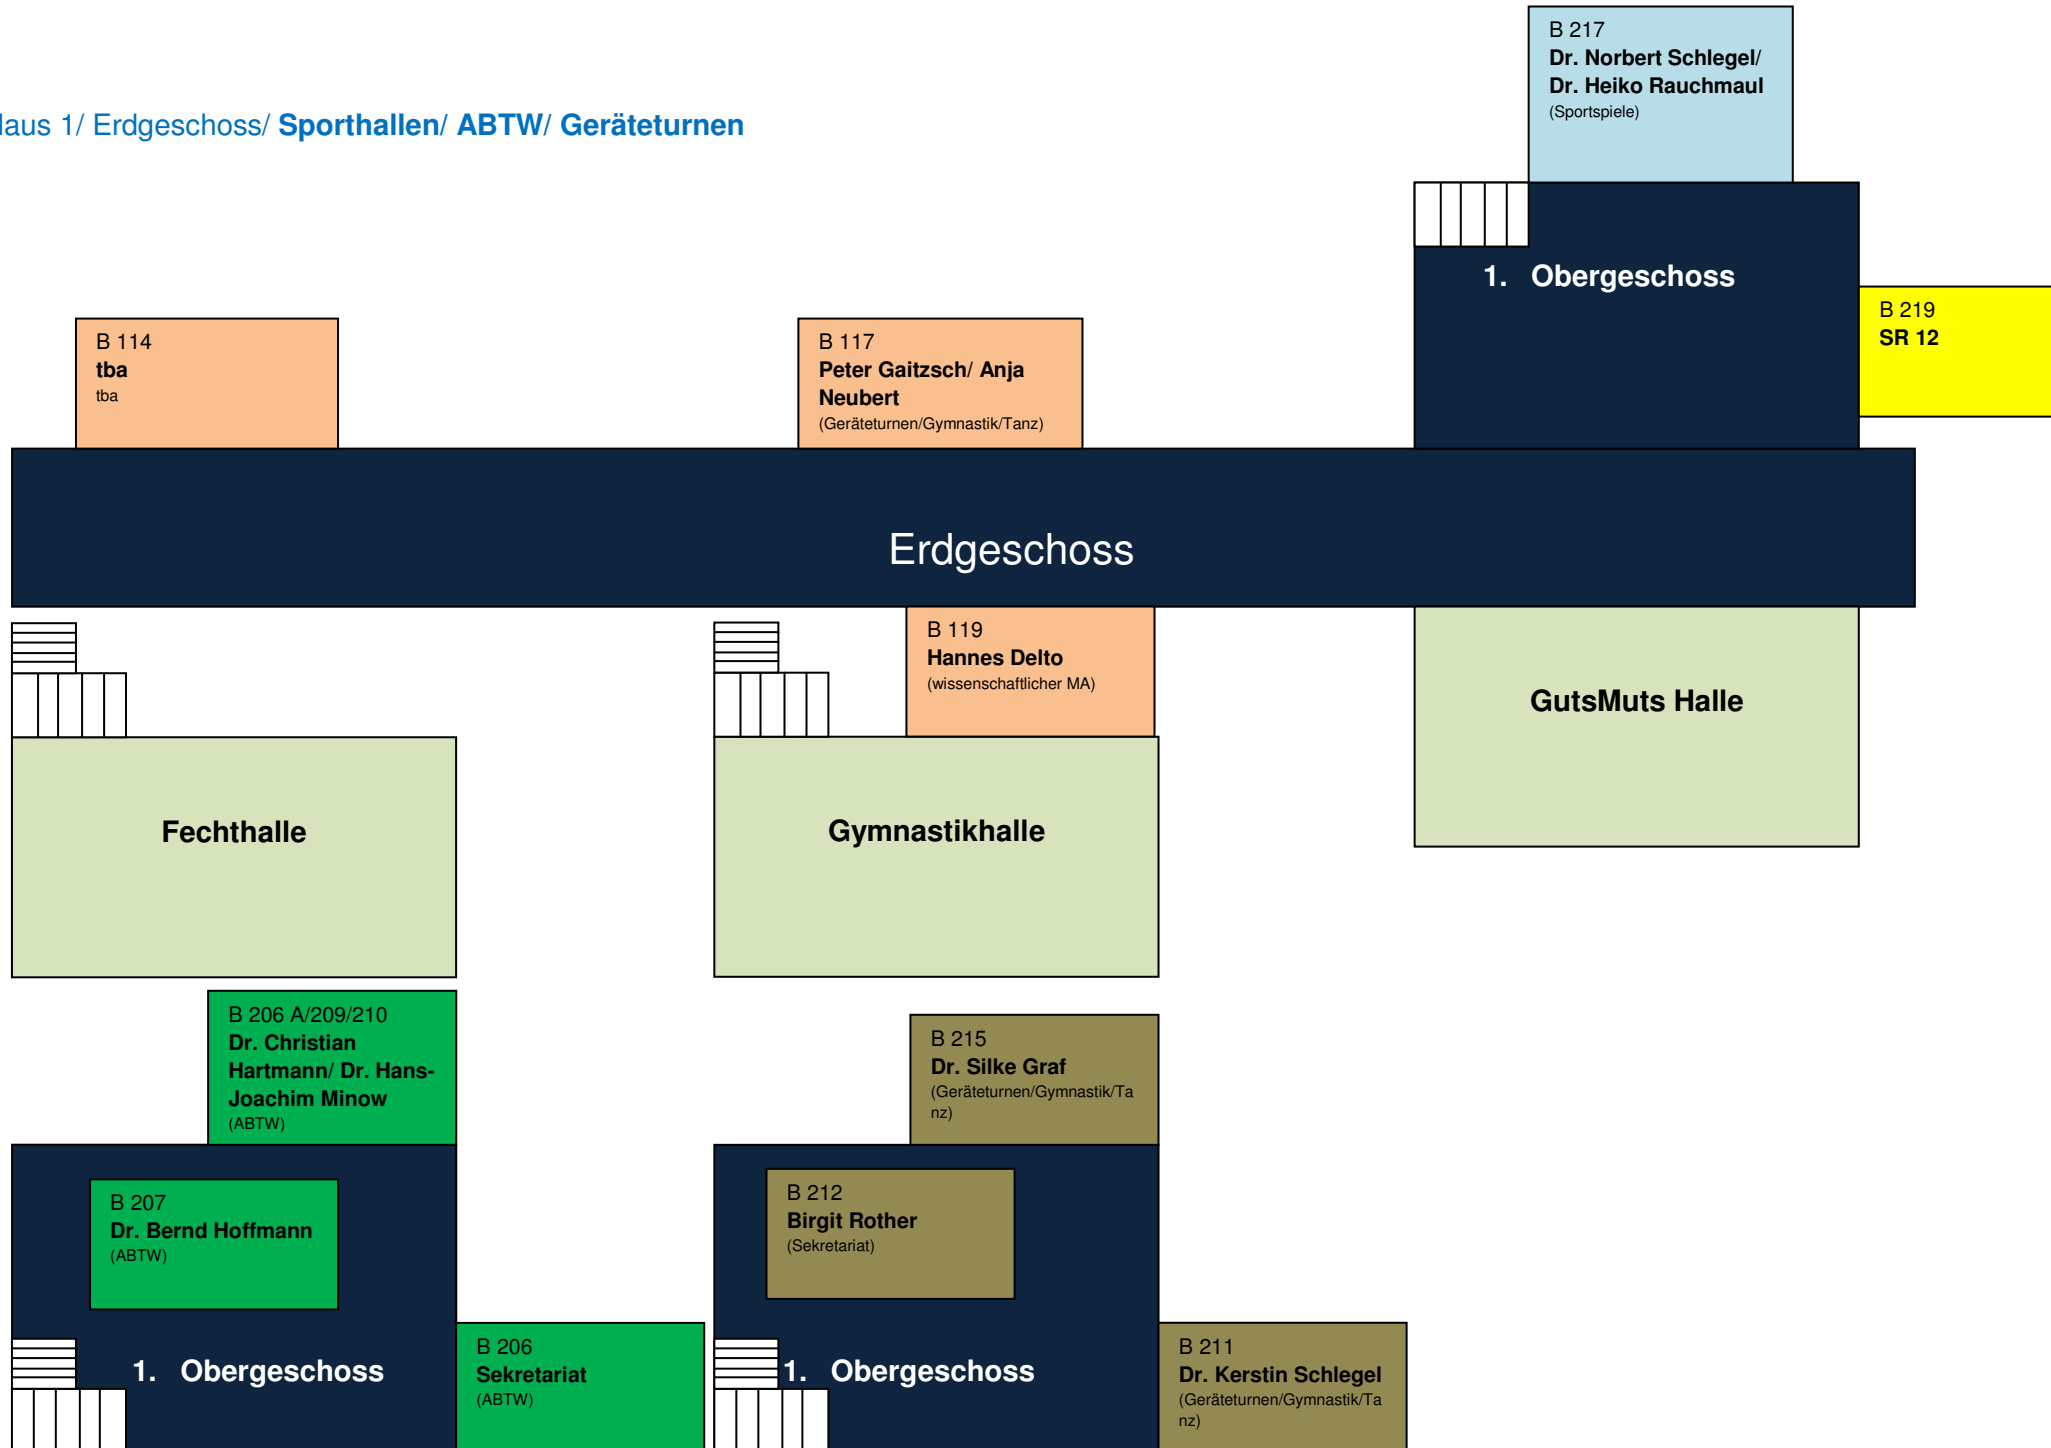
laus 1/ Erdgeschoss/ Sporthallen/ ABTW/ Geräteturnen

B 217
Dr. Norbert Schlegel/ Dr. Heiko Rauchmaul
(Sportspiele)

1. Obergeschoss

B 219
SR 12

B 114
tba
tba

B 117
Peter Gaitzsch/ Anja Neubert
(Geräteturnen/Gymnastik/Tanz)

Erdgeschoss

B 119
Hannes Delto
(wissenschaftlicher MA)

GutsMuts Halle

Fechthalle

Gymnastikhalle

B 206 A/209/210
Dr. Christian Hartmann/ Dr. Hans-Joachim Minow
(ABTW)

B 215
Dr. Silke Graf
(Geräteturnen/Gymnastik/Tanz)

B 207
Dr. Bernd Hoffmann
(ABTW)

B 212
Birgit Rother
(Sekretariat)

1. Obergeschoss

B 206
Sekretariat
(ABTW)

1. Obergeschoss

B 211
Dr. Kerstin Schlegel
(Geräteturnen/Gymnastik/Tanz)